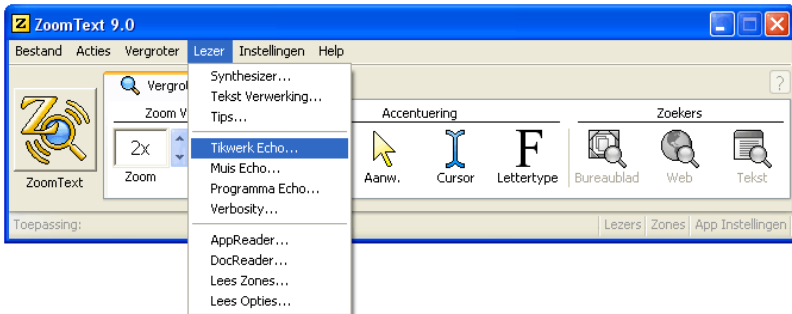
ZoomText 9.0

Bestand Acties Vergroter Lezer Instellingen Help

Synthesizer...
Tekst Verwerking...
Tips...
Tikwerk Echo...
Muis Echo...
Programma Echo...
Verbosity...
AppReader...
DocReader...
Lees Zones...
Lees Opties...

ZoomText
Vergrot
Zoom V
2x
Zoom

Accentuering
Aanw.
Cursor
F
Lettertype

Zoekers
Bureaublad
Web
Tekst

?

Toepassing:
Lezers Zones App Instellingen